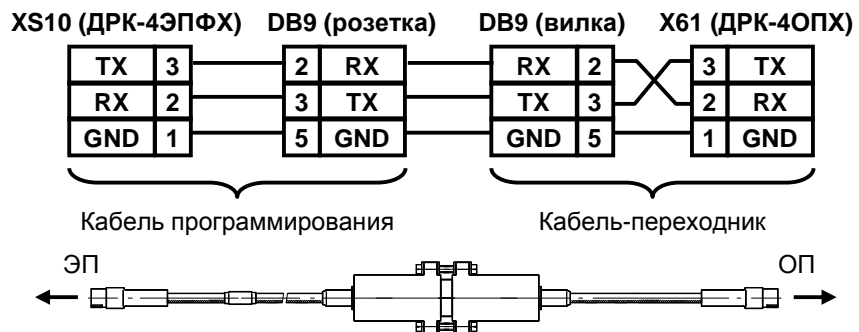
XS10 (ДРК-4ЭПФХ) DB9 (розетка) DB9 (вилка) X61 (ДРК-4ОПХ)

| TX | 3 |
|---|---|
| RX | 2 |
| GND | 1 |

| 2 | RX |
|---|---|
| 3 | TX |
| 5 | GND |

| RX | 2 |
|---|---|
| TX | 3 |
| GND | 5 |

| 3 | TX |
|---|---|
| 2 | RX |
| 1 | GND |

Кабель программирования

Кабель-переходник

ЭП

ОП